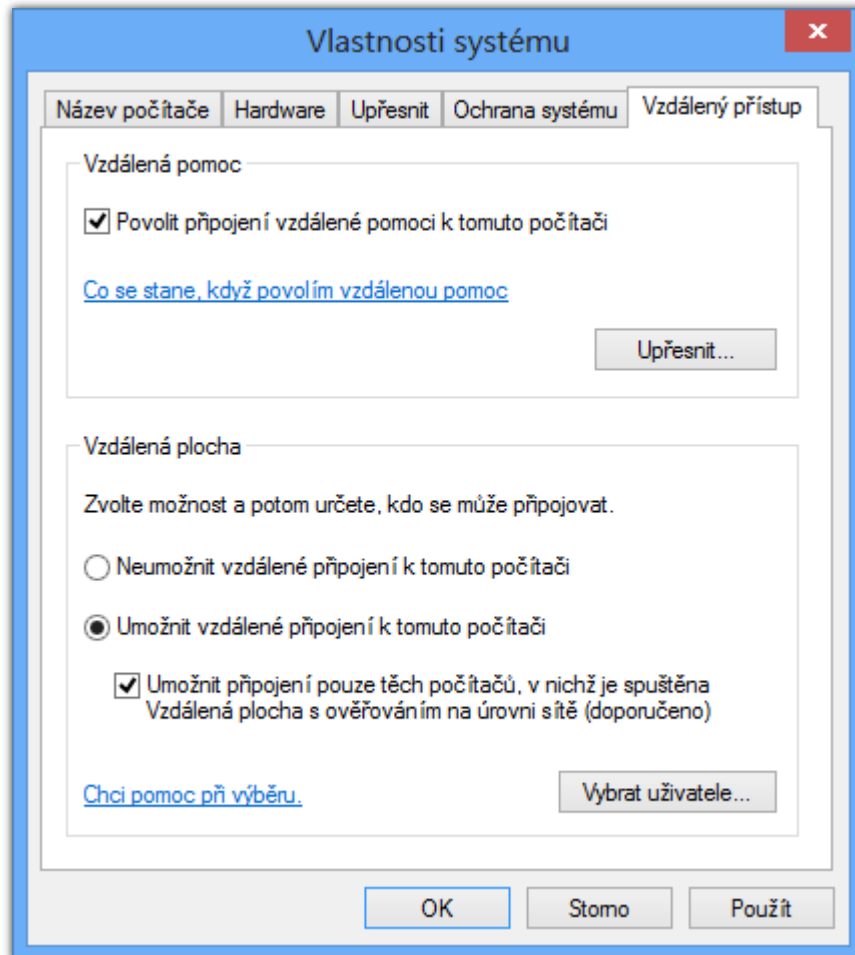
Vlastnosti systému

Název počítače | Hardware | Upřesnit | Ochrana systému | Vzdálený přístup

Vzdálená pomoc

Povolit připojení vzdálené pomoci k tomuto počítači

Co se stane, když povolím vzdálenou pomoc

Upřesnit...

Vzdálená plocha

Zvolte možnost a potom určete, kdo se může připojovat.

Neumožnit vzdálené připojení k tomuto počítači

Umožnit vzdálené připojení k tomuto počítači

Umožnit připojení pouze těch počítačů, v nichž je spuštěna Vzdálená plocha s ověřováním na úrovni sítě (doporučeno)

Chci pomoc při výběru.

Vybrat uživatele...

OK | Storno | Použít